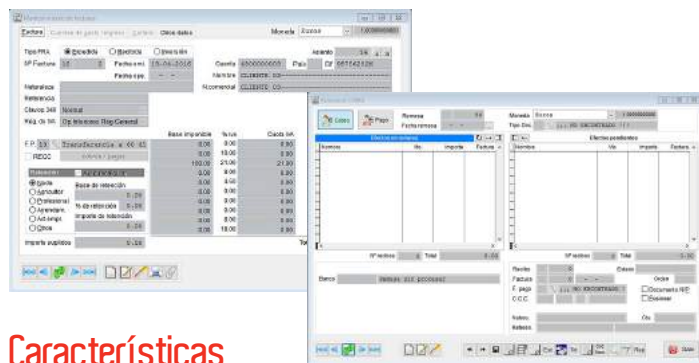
Mantenimiento de facturas

Factura | Cuentas de gasto / ingreso | Cartera | Otros datos | Moneda Euros 1.000000000

Tipo FRA. ◉ Expedida ○ Recibida ○ Inversión

Asiento 36

Nº Factura 10 | Fecha emi. 19-04-2016 | Cuenta 4300000003 | País | CIF B57162106

Fecha ope. | Nombre CLIENTE 03

Naturaleza | N.comercial CLIENTE 03

Referencia

Clave 340 Normal

Rég. de IVA Op. Interiores Rég. General

| | Base imponible | % Iva | Cuota IVA |
|---|---|---|---|
| | 0.00 | 0.00 | 0.00 |
| | 0.00 | 10.00 | 0.00 |
| | 100.00 | 21.00 | 21.00 |
| | 0.00 | 4.00 | 0.00 |
| | 0.00 | 0.00 | 0.00 |
| | 0.00 | 0.00 | 0.00 |
| | 0.00 | 0.00 | 0.00 |
| | 0.00 | 0.00 | 0.00 |
| | 0.00 | 10.00 | 0.00 |

F.P. 13 Transferencia a 60 dí

RECC

Retención

◉ Ninguna | Base de retención 0.00
○ Agricultor
○ Profesional | % de retención 0.00
○ Arrendam.
○ Act.empr. | Importe de retención 0.00
○ Otros

Importe suplidos 0.00

Tot

Características

Remesas CMB

Cobro | Pago | Remesa | Fecha remesa | Moneda Euros 1.000000000 | Tipo Doc.

Efectos en remesa | Efectos pendientes

| Número | Vto. | Importe | Factura |
|---|---|---|---|

| Número | Vto. | Importe | Factura |
|---|---|---|---|

Nº recibos 0 | Total 0.00

Nº recibos 0 | Total 0.00

Banco | BANCO NO ENCONTRADO

Recibo | Cesión

Factura | Orden

F. pago | NO ENCONTRADO

C.C.C. | Documento R/F | Devolver

Notas | Cta.

Refacto

Salir